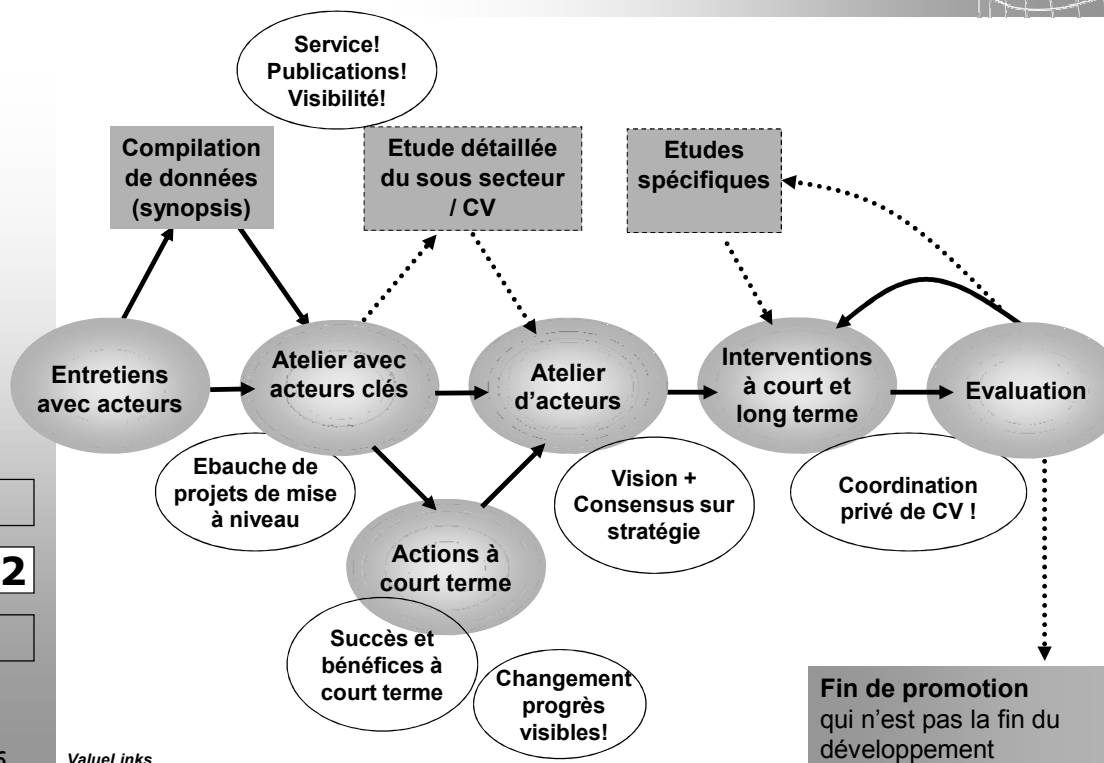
Service!
Publications!
Visibilité!

Compilation de données (synopsis)

Etude détaillée du sous secteur / CV

Etudes spécifiques

Entretiens avec acteurs

Atelier avec acteurs clés

Atelier d'acteurs

Interventions à court et long terme

Evaluation

Ebauche de projets de mise à niveau

Vision + Consensus sur stratégie

Coordination privé de CV !

Actions à court terme

Succès et bénéfices à court terme

Changement progrès visibles!

2

Fin de promotion qui n'est pas la fin du développement

6

ValueLinks